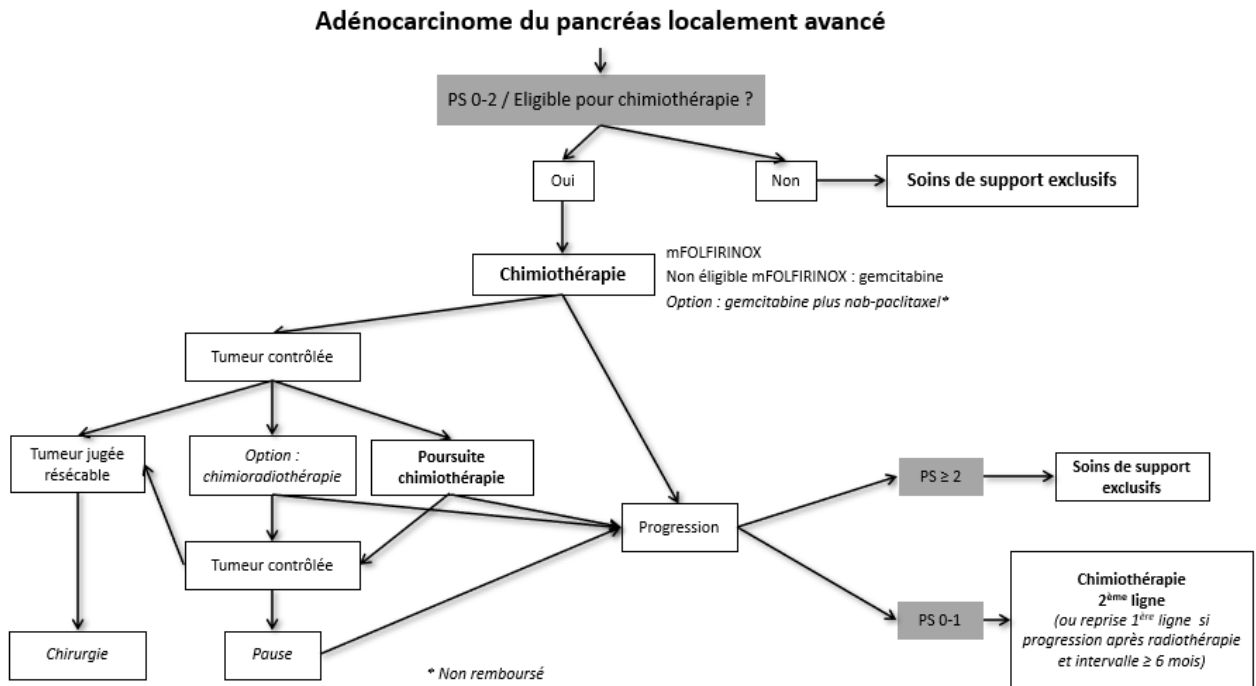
Adénocarcinome du pancréas localement avancé

PS 0-2 / Eligible pour chimiothérapie ?

Oui

Non

Soins de support exclusifs

Chimiothérapie

mFOLFIRINOX
Non éligible mFOLFIRINOX : gemcitabine
*Option : gemcitabine plus nab-paclitaxel**

Tumeur contrôlée

Tumeur jugée résécable

*Option : chimioradiothérapie*

Poursuite chimiothérapie

Progression

PS ≥ 2

Soins de support exclusifs

Tumeur contrôlée

PS 0-1

Chimiothérapie 2$^{ème}$ ligne
*(ou reprise 1$^{ère}$ ligne si progression après radiothérapie et intervalle ≥ 6 mois)*

*Chirurgie*

*Pause*

* Non remboursé